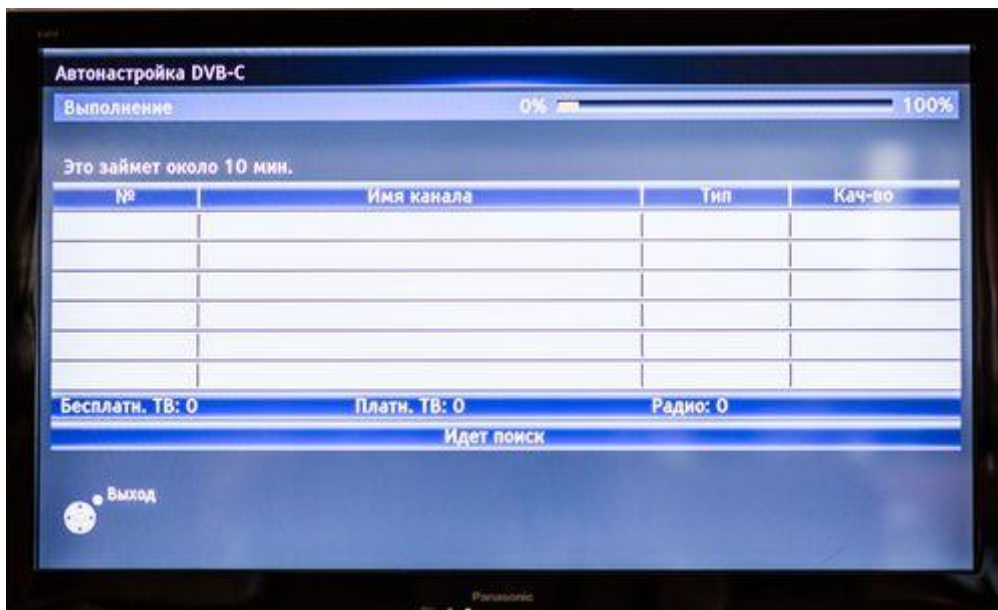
Автонастройка DVB-C

Выполнение 0% 100%

Это займет около 10 мин.

| № | Имя канала | Тип | Кач-во |
|---|---|---|---|
| | | | |
| | | | |
| | | | |
| | | | |
| | | | |
| | | | |

Бесплатн. ТВ: 0 Платн. ТВ: 0 Радио: 0

Идет поиск

Выход

Panasonic